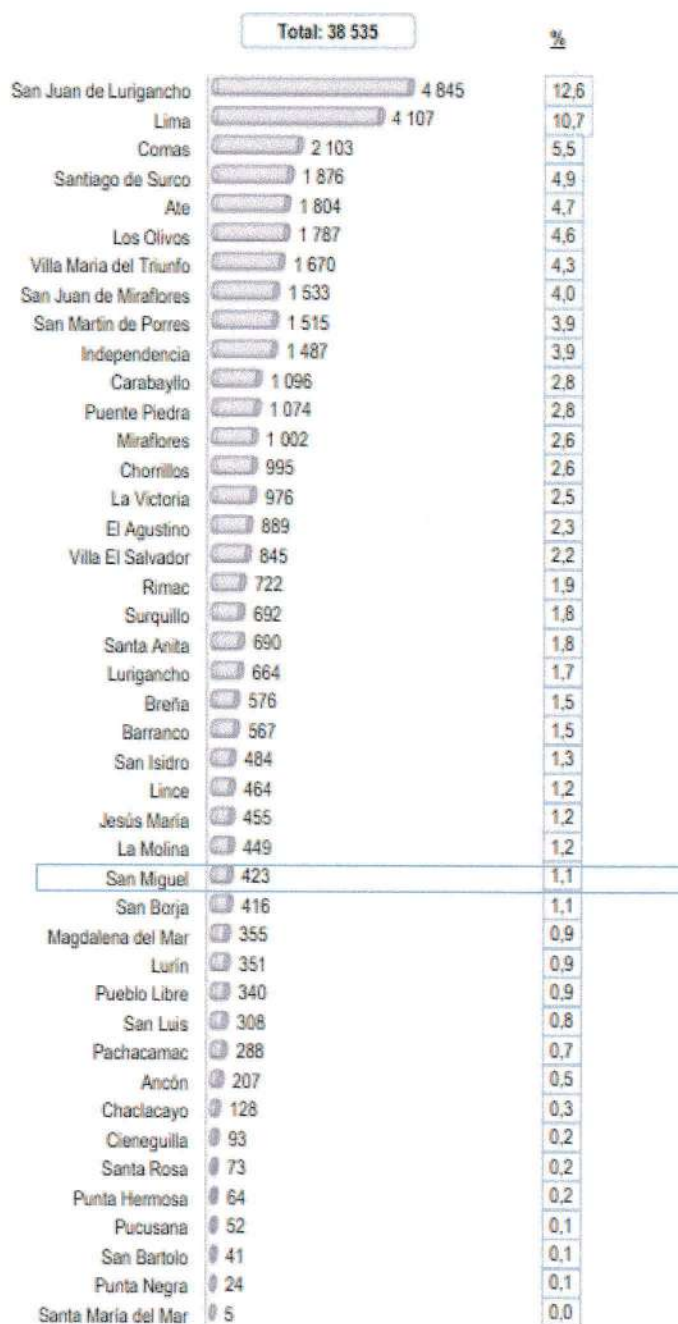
Total: 38 535

%

| | | % |
|---|---|---|
| San Juan de Lurigancho | 4 845 | 12,6 |
| Lima | 4 107 | 10,7 |
| Comas | 2 103 | 5,5 |
| Santiago de Surco | 1 876 | 4,9 |
| Ate | 1 804 | 4,7 |
| Los Olivos | 1 787 | 4,6 |
| Villa Maria del Triunfo | 1 670 | 4,3 |
| San Juan de Miraflores | 1 533 | 4,0 |
| San Martin de Porres | 1 515 | 3,9 |
| Independencia | 1 487 | 3,9 |
| Carabayllo | 1 096 | 2,8 |
| Puente Piedra | 1 074 | 2,8 |
| Miraflores | 1 002 | 2,6 |
| Chorrillos | 995 | 2,6 |
| La Victoria | 976 | 2,5 |
| El Agustino | 889 | 2,3 |
| Villa El Salvador | 845 | 2,2 |
| Rimac | 722 | 1,9 |
| Surquillo | 692 | 1,8 |
| Santa Anita | 690 | 1,8 |
| Lurigancho | 664 | 1,7 |
| Breña | 576 | 1,5 |
| Barranco | 567 | 1,5 |
| San Isidro | 484 | 1,3 |
| Lince | 464 | 1,2 |
| Jesús María | 455 | 1,2 |
| La Molina | 449 | 1,2 |
| San Miguel | 423 | 1,1 |
| San Borja | 416 | 1,1 |
| Magdalena del Mar | 355 | 0,9 |
| Lurín | 351 | 0,9 |
| Pueblo Libre | 340 | 0,9 |
| San Luis | 308 | 0,8 |
| Pachacamac | 288 | 0,7 |
| Ancón | 207 | 0,5 |
| Chaclacayo | 128 | 0,3 |
| Cieneguilla | 93 | 0,2 |
| Santa Rosa | 73 | 0,2 |
| Punta Hermosa | 64 | 0,2 |
| Pucusana | 52 | 0,1 |
| San Bartolo | 41 | 0,1 |
| Punta Negra | 24 | 0,1 |
| Santa María del Mar | 5 | 0,0 |